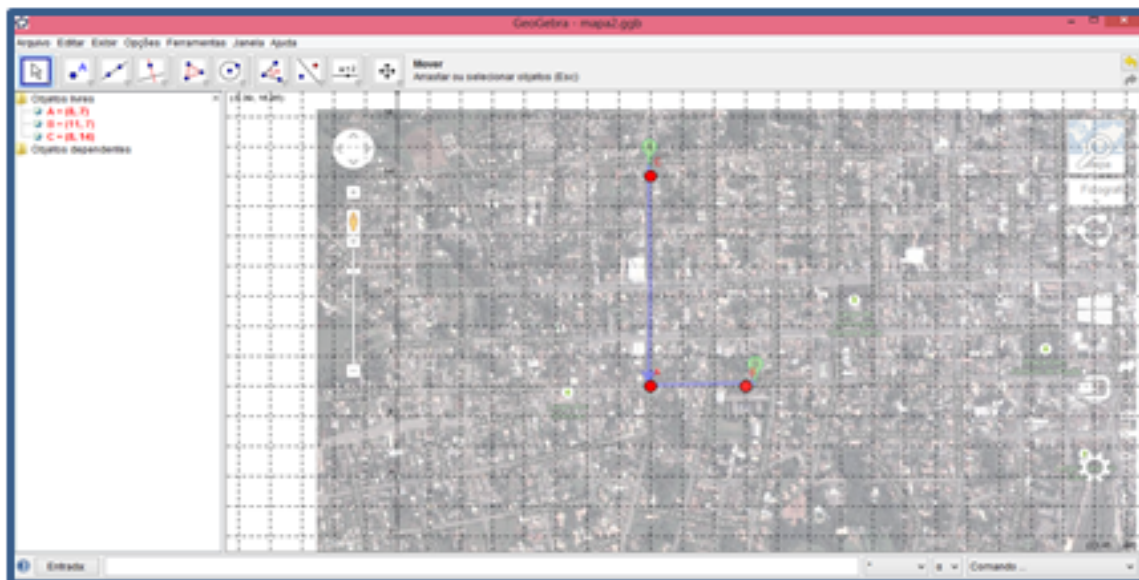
GeoGebra - mapa2.ggb

Arquivo Editar Exibir Opções Ferramentas Janela Ajuda

Mover
Arrastar ou selecionar objetos (Esc)

Objetos livres
A = (8, 7)
B = (11, 7)
C = (8, 14)
Objetos dependentes

C
A
B

Fotograf

Entrada

Comando ...